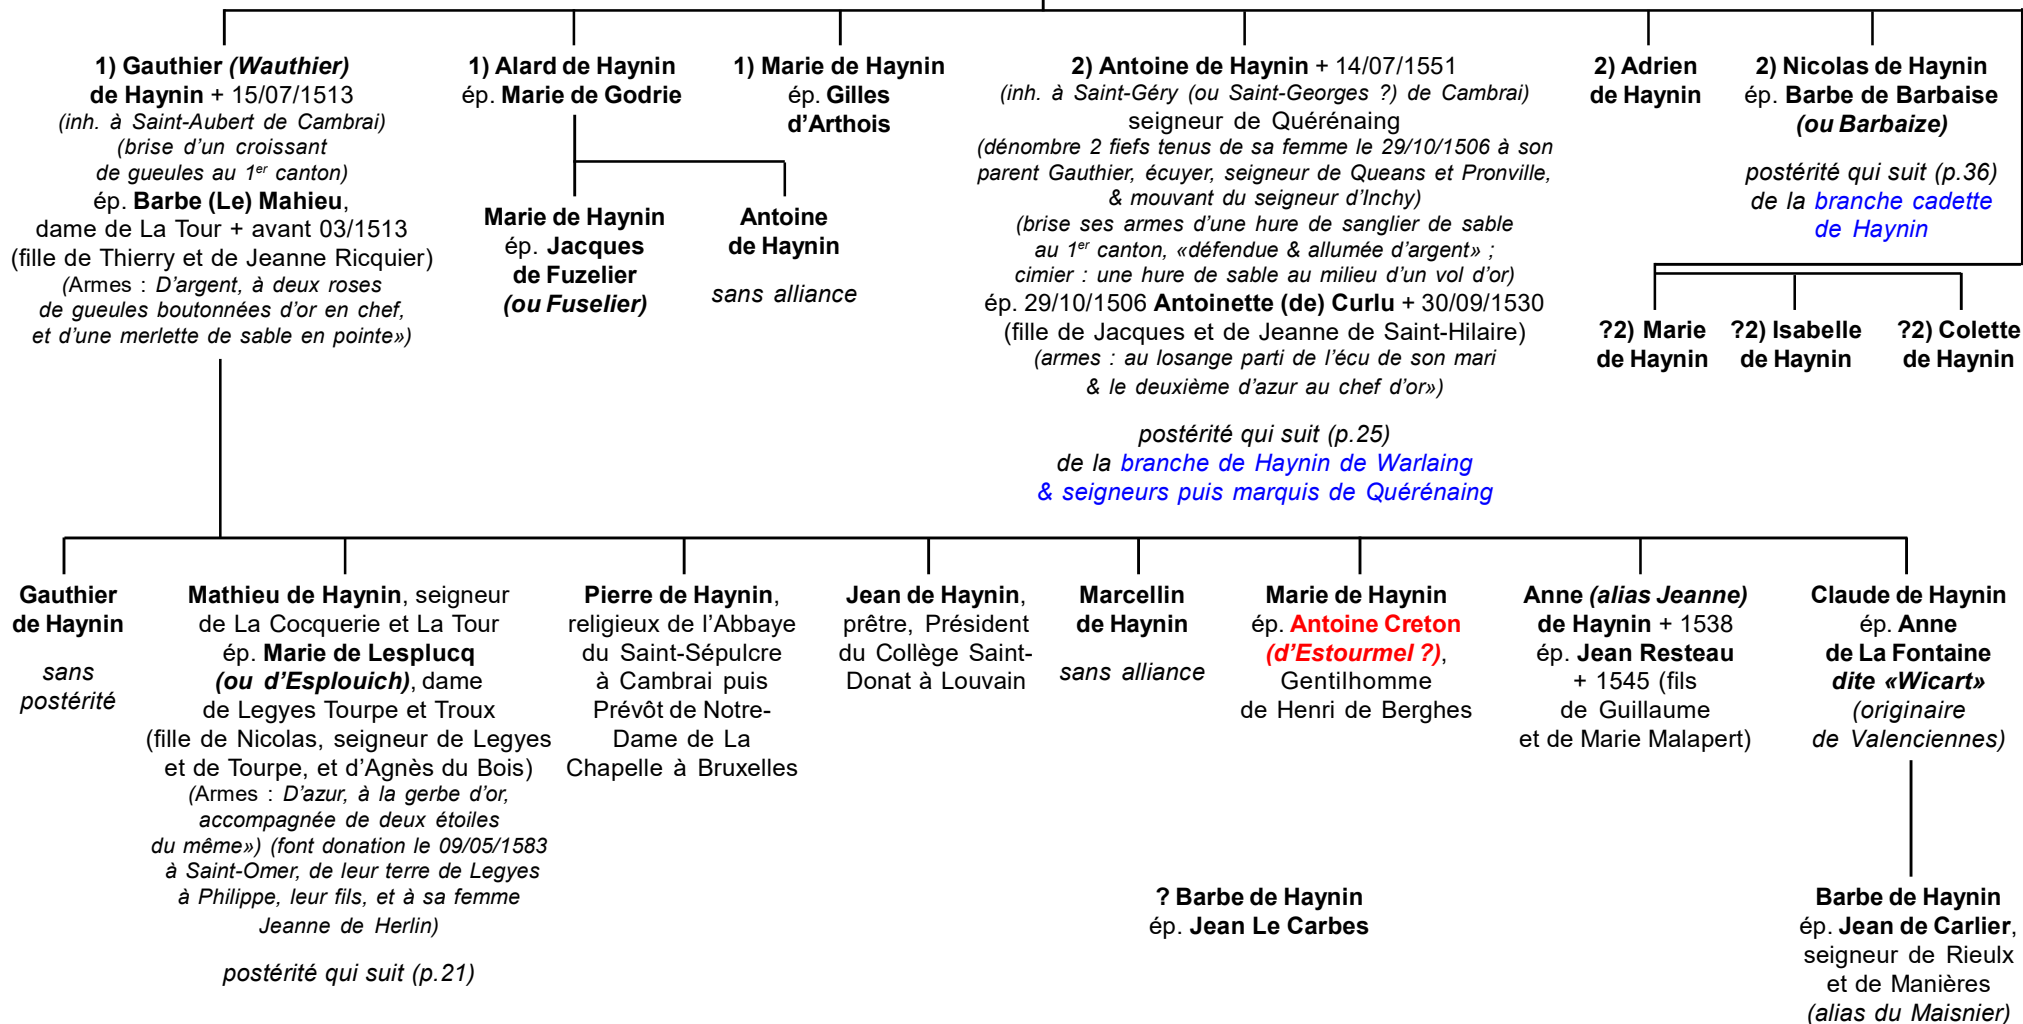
1) Gauthier (Wauthier) de Haynin + 15/07/1513
(inh. à Saint-Aubert de Cambrai)
(brise d'un croissant de gueules au $1^{er}$ canton)
ép. Barbe (Le) Mahieu, dame de La Tour + avant 03/1513
(fille de Thierry et de Jeanne Ricquier)
(Armes : D'argent, à deux roses de gueules boutonnées d'or en chef, et d'une merlette de sable en pointe»)

1) Alard de Haynin
ép. Marie de Godrie

Marie de Haynin
ép. Jacques de Fuzelier (ou Fuselier)

Antoine de Haynin
sans alliance

1) Marie de Haynin
ép. Gilles d'Arthois

2) Antoine de Haynin + 14/07/1551
(inh. à Saint-Géry (ou Saint-Georges ?) de Cambrai)
seigneur de Quérénaing
(dénombre 2 fiefs tenus de sa femme le 29/10/1506 à son parent Gauthier, écuyer, seigneur de Queans et Pronville, & mouvant du seigneur d'Inchy)
(brise ses armes d'une hure de sanglier de sable au $1^{er}$ canton, «défendue & allumée d'argent» ; cimier : une hure de sable au milieu d'un vol d'or)
ép. 29/10/1506 Antoinette (de) Curlu + 30/09/1530
(fille de Jacques et de Jeanne de Saint-Hilaire)
(armes : au losange parti de l'écu de son mari & le deuxième d'azur au chef d'or»)

postérité qui suit (p.25)
de la branche de Haynin de Warlaing & seigneurs puis marquis de Quérénaing

2) Adrien de Haynin

2) Nicolas de Haynin
ép. Barbe de Barbaise (ou Barbaize)

postérité qui suit (p.36)
de la branche cadette de Haynin

?2) Marie de Haynin

?2) Isabelle de Haynin

?2) Colette de Haynin

Gauthier de Haynin
sans postérité

Mathieu de Haynin, seigneur de La Cocquerie et La Tour
ép. Marie de Lesplucq (ou d'Esplouich), dame de Legyes Tourpe et Troux
(fille de Nicolas, seigneur de Legyes et de Tourpe, et d'Agnès du Bois)
(Armes : D'azur, à la gerbe d'or, accompagnée de deux étoiles du même») (font donation le 09/05/1583 à Saint-Omer, de leur terre de Legyes à Philippe, leur fils, et à sa femme Jeanne de Herlin)

postérité qui suit (p.21)

Pierre de Haynin, religieux de l'Abbaye du Saint-Sépulcre à Cambrai puis Prévôt de Notre-Dame de La Chapelle à Bruxelles

Jean de Haynin, prêtre, Président du Collège Saint-Donat à Louvain

Marcellin de Haynin
sans alliance

Marie de Haynin
ép. Antoine Creton (d'Estourmel ?), Gentilhomme de Henri de Berghes

? Barbe de Haynin
ép. Jean Le Carbes

Anne (alias Jeanne) de Haynin + 1538
ép. Jean Resteau + 1545 (fils de Guillaume et de Marie Malapert)

Claude de Haynin
ép. Anne de La Fontaine dite «Wicart» (originaire de Valenciennes)

Barbe de Haynin
ép. Jean de Carlier, seigneur de Rieulx et de Manières (alias du Maisnier)